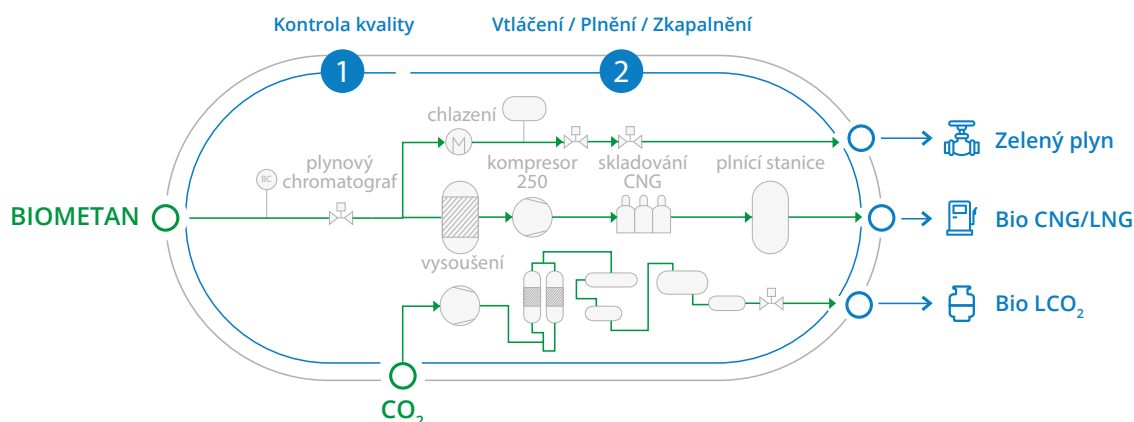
Kontrola kvality

Vtláčení / Plnění / Zkapalnění

1

2

chlazení

plynový chromatograf

BC

kompresor 250

skladování CNG

plnící stanice

BIOMETAN

vysoušení

Zelený plyn

Bio CNG/LNG

Bio $LCO_2$

$CO_2$